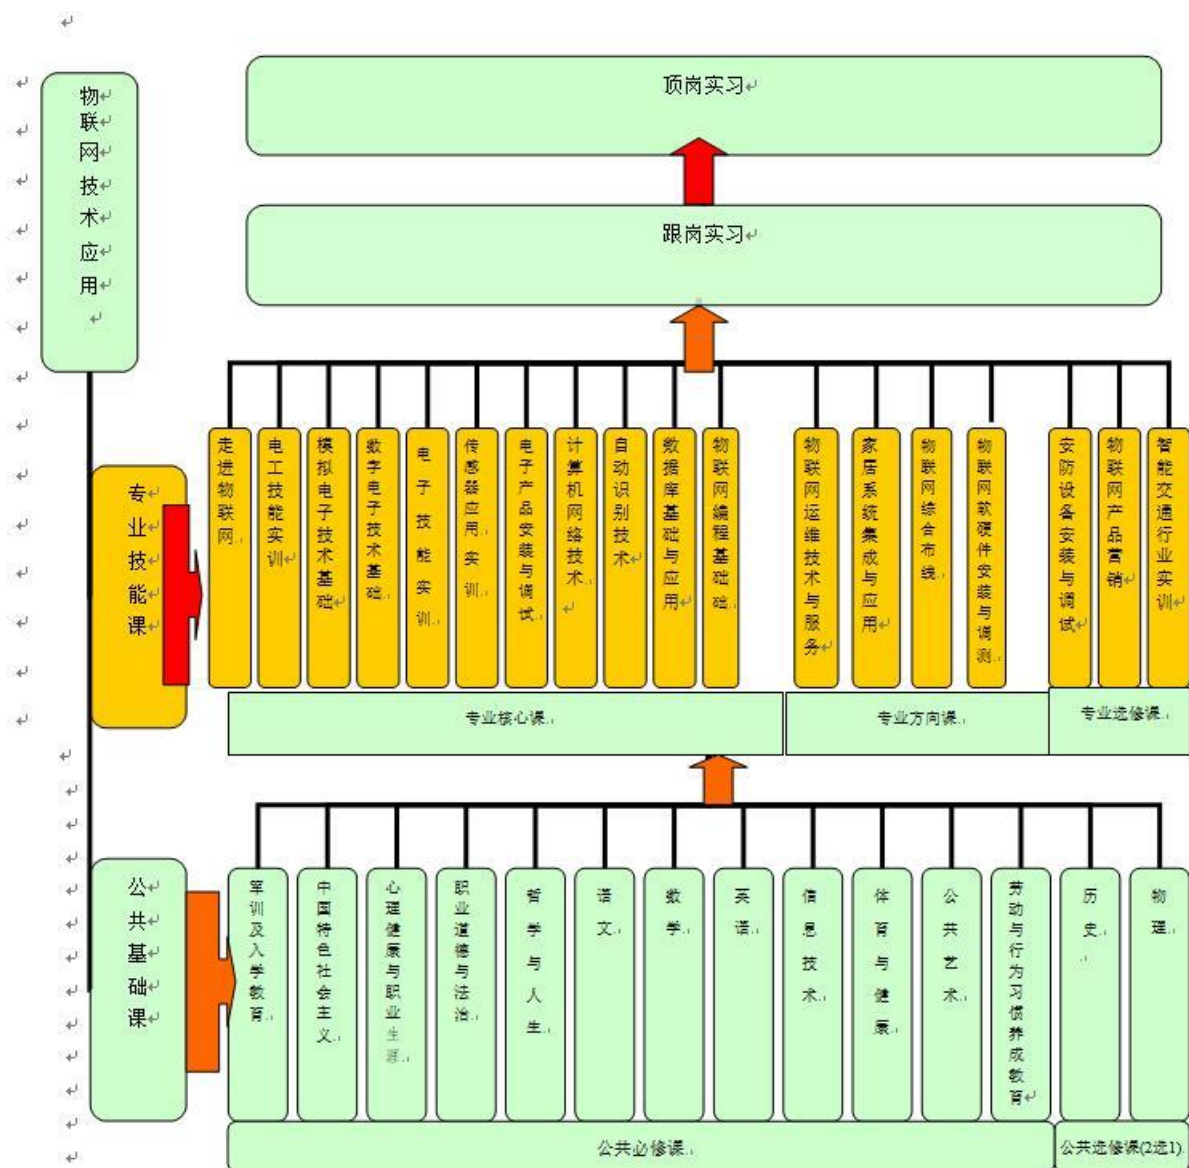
物联网技术应用

顶岗实习

跟岗实习

专业技能课

走进物联网

电工技能实训

模拟电子技术基础

数字电子技术基础

电子技能实训

传感器应用实训

电子产品安装与调试

计算机网络技术

自动识别技术

数据库基础与应用

物联网编程基础

物联网运维技术与服务

家居系统集成与应用

物联网综合布线

物联网软硬件安装与调测

安防设备安装与调试

物联网产品营销

智能交通行业实训

专业核心课

专业方向课

专业选修课

公共基础课

军训及入学教育

中国特色社会主义

心理健康与职业生涯

职业道德与法治

哲学与人生

语文

数学

英语

信息技术

体育与健康

公共艺术

劳动与行为习惯养成教育

历史

物理

公共必修课

公共选修课(2选1)